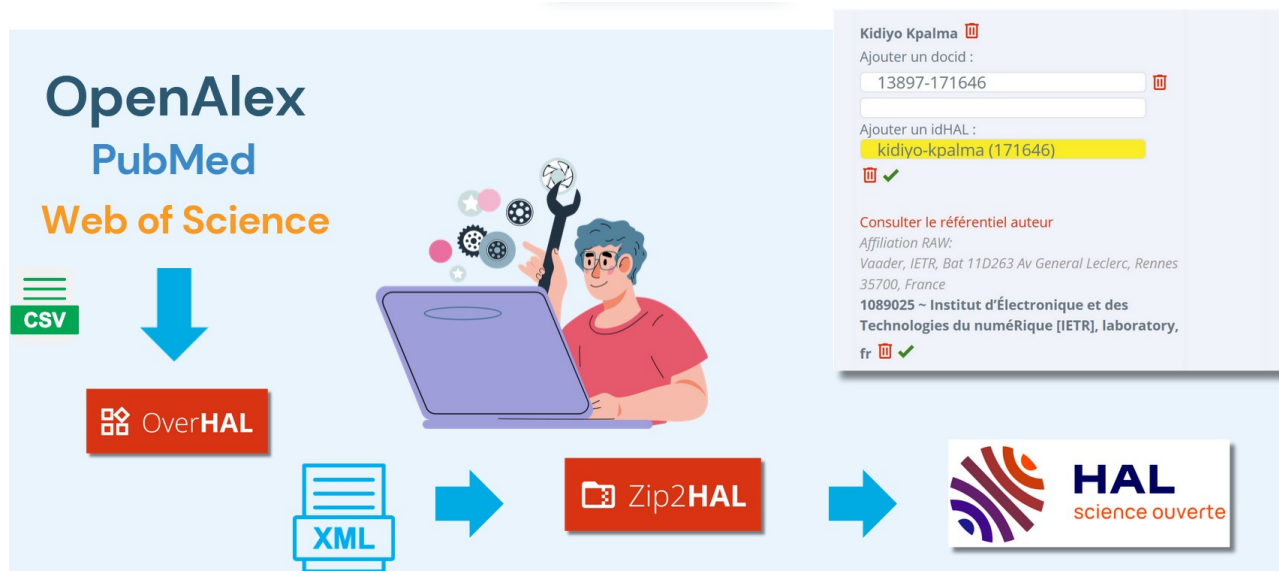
OpenAlex
PubMed
Web of Science

CSV

OverHAL

XML

Zip2HAL

HAL
science ouverte

Kidiyo Kpalma
Ajouter un docid :
13897-171646

Ajouter un idHAL :
kidiyo-kpalma (171646)

Consulter le référentiel auteur
Affiliation RAW:
Vaader, IETR, Bat 11D263 Av General Leclerc, Rennes 35700, France
1089025 ~ Institut d'Électronique et des Technologies du numéRique [IETR], laboratory, fr